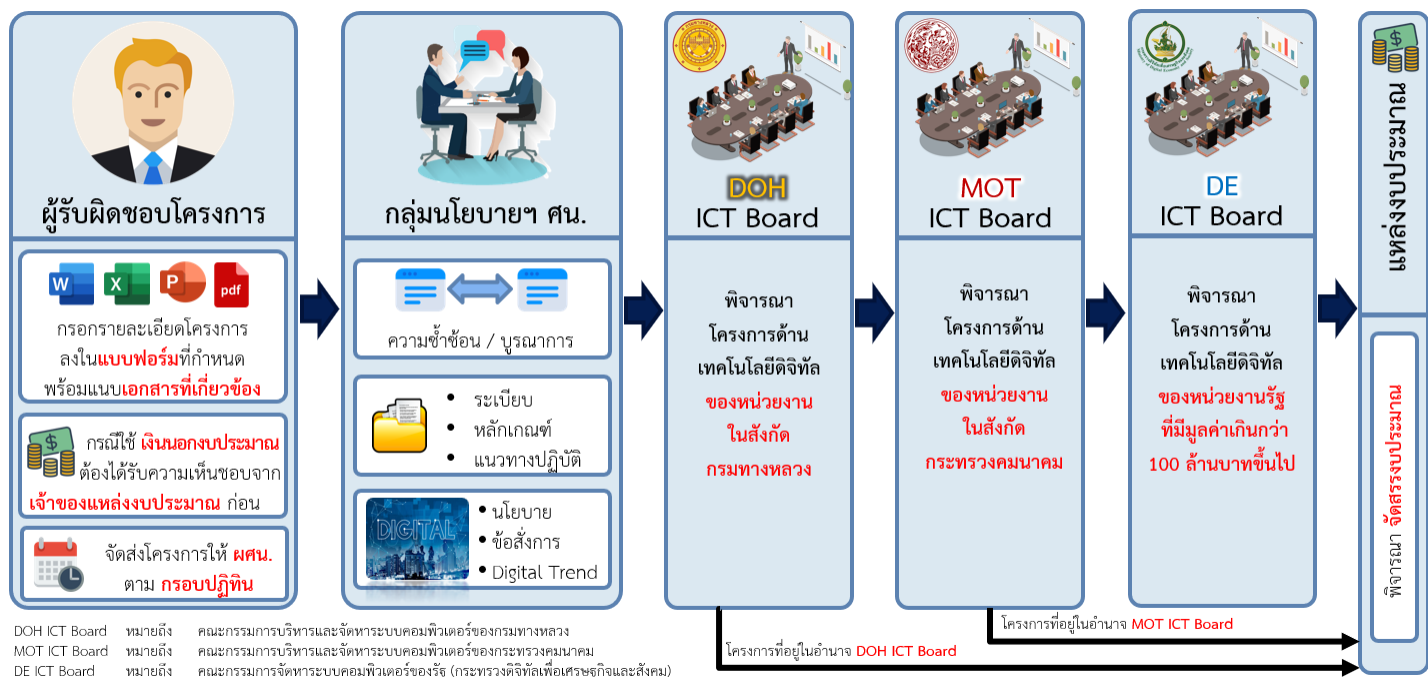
ผู้รับผิดชอบโครงการ

W X P pdf

กรอกรายละเอียดโครงการ ลงในแบบฟอร์มที่กำหนด พร้อมแนบเอกสารที่เกี่ยวข้อง

กรณีใช้ เงินนอกงบประมาณ ต้องได้รับความเห็นชอบจาก เจ้าของแหล่งงบประมาณ ก่อน

จัดส่งโครงการให้ ผศน. ตาม กรอบปฏิทิน

กลุ่มนโยบายฯ ศน.

ความซ้ำซ้อน / บูรณาการ

• ระเบียบ
• หลักเกณฑ์
• แนวทางปฏิบัติ

DIGITAL
• นโยบาย
• ข้อสั่งการ
• Digital Trend

DOH
ICT Board

พิจารณา
โครงการด้าน
เทคโนโลยีดิจิทัล
ของหน่วยงาน
ในสังกัด
กรมทางหลวง

MOT
ICT Board

พิจารณา
โครงการด้าน
เทคโนโลยีดิจิทัล
ของหน่วยงาน
ในสังกัด
กระทรวงคมนาคม

DE
ICT Board

พิจารณา
โครงการด้าน
เทคโนโลยีดิจิทัล
ของหน่วยงานรัฐ
ที่มีมูลค่าเกินกว่า
100 ล้านบาทขึ้นไป

แหล่งงบประมาณ

พิจารณา จัดสรรงบประมาณ

โครงการที่อยู่ในอำนาจ MOT ICT Board

โครงการที่อยู่ในอำนาจ DOH ICT Board

DOH ICT Board หมายถึง คณะกรรมการบริหารและจัดหาระบบคอมพิวเตอร์ของกรมทางหลวง
MOT ICT Board หมายถึง คณะกรรมการบริหารและจัดหาระบบคอมพิวเตอร์ของกระทรวงคมนาคม
DE ICT Board หมายถึง คณะกรรมการจัดหาระบบคอมพิวเตอร์ของรัฐ (กระทรวงดิจิทัลเพื่อเศรษฐกิจและสังคม)